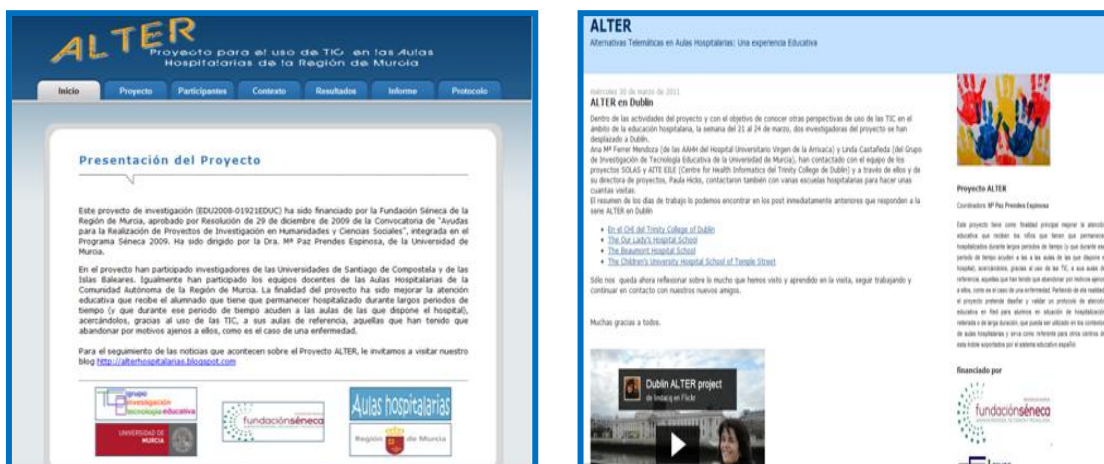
ALTER
Proyecto para el uso de TIC en las Aulas Hospitalarias de la Región de Murcia

Inicio | Proyecto | Participantes | Contexto | Resultados | Informe | Protocolo

Presentación del Proyecto

Este proyecto de investigación (EDU2008-01921EDUC) ha sido financiado por la Fundación Séneca de la Región de Murcia, aprobado por Resolución de 29 de diciembre de 2009 de la Convocatoria de "Ayudas para la Realización de Proyectos de Investigación en Humanidades y Ciencias Sociales", integrada en el Programa Séneca 2009. Ha sido dirigido por la Dra. Mª Paz Prendes Espinosa, de la Universidad de Murcia.

En el proyecto han participado investigadores de las Universidades de Santiago de Compostela y de las Islas Baleares. Igualmente han participado los equipos docentes de las Aulas Hospitalarias de la Comunidad Autónoma de la Región de Murcia. La finalidad del proyecto ha sido mejorar la atención educativa que recibe el alumnado que tiene que permanecer hospitalizado durante largos periodos de tiempo (y que durante este periodo de tiempo acuden a las aulas de las que dispone el hospital), acercándoles, gracias al uso de las TIC, a sus aulas de referencia, aquellas que han tenido que abandonar por motivos ajenos a ellos, como es el caso de una enfermedad.

Para el seguimiento de las noticias que acontecen sobre el Proyecto ALTER, le invitamos a visitar nuestro blog http://alterhospitalarias.blogspot.com

grupo investigación tecnología educativa
UNIVERSIDAD DE MURCIA
fundaciónséneca
Aulas hospitalarias
Región de Murcia

ALTER
Alternativas Telemáticas en Aulas Hospitalarias: Una experiencia Educativa

miércoles 30 de marzo de 2011
ALTER en Dublin

Dentro de las actividades del proyecto y con el objetivo de conocer otras perspectivas de uso de las TIC en el ámbito de la educación hospitalaria, la semana del 21 al 24 de marzo, dos investigadoras del proyecto se han desplazado a Dublin.
Ana Mª Ferrer Mendoza (de las AAHH del Hospital Universitario Virgen de la Arrixaca) y Linda Castañeda (del Grupo de Investigación de Tecnología Educativa de la Universidad de Murcia), han contactado con el equipo de los proyectos SOLAS y ALTE EILE (Centre for Health Informatics del Trinity College de Dublin) y a través de ellos y de su directora de proyectos, Paula Hicks, contactaron también con varias escuelas hospitalarias para hacer unas cuantas visitas.
El resumen de los días de trabajo lo podemos encontrar en los post inmediatamente anteriores que responden a la serie ALTER en Dublin

• En el OrE del Trinity College of Dublin
• The Our Lady's Hospital School
• The Beaumont Hospital School
• The Children's University Hospital School of Temple Street

Sólo nos queda ahora reflexionar sobre lo mucho que hemos visto y aprendido en la visita, seguir trabajando y continuar en contacto con nuestros nuevos amigos.

Muchas gracias a todos.

Dublin ALTER project
de lindacq en Flickr

Proyecto ALTER
Coordinadora: Mª Paz Prendes Espinosa

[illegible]

Financiado por
fundaciónséneca